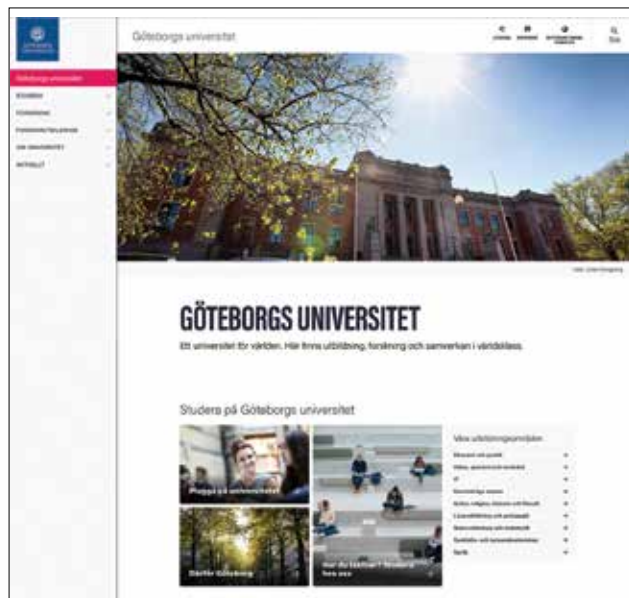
Göteborgs universitet

Göteborgs universitet
STUDERA
FORSKNING
SAMVERKAN
OM UNIVERSITETET
AKTUELLT

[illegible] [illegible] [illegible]
Sök

GÖTEBORGS UNIVERSITET

Ett universitet för världen. Här finns utbildning, forskning och samverkan i världsklass.

Studera på Göteborgs universitet

Plugga på universitetet
Därför Göteborg
Hur du ansöker | Studera här nu

Våra utbildningsområden
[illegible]
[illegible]
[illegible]
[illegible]
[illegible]
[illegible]
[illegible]
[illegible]
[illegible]
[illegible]